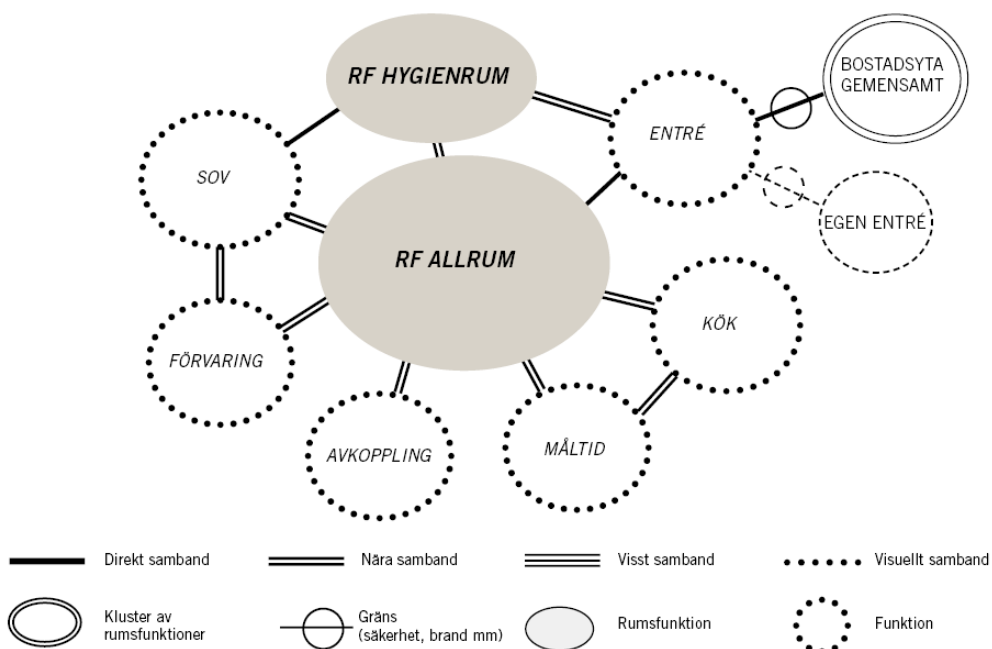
RF HYGIENRUM

BOSTADSYTA GEMENSAMT

ENTRÉ

SOV

EGEN ENTRÉ

RF ALLRUM

KÖK

FÖRVARING

MÅLTID

AVKOPPLING

Direkt samband

Nära samband

Visst samband

Visuellt samband

Kluster av rumsfunktioner

Gräns (säkerhet, brand mm)

Rumsfunktion

Funktion